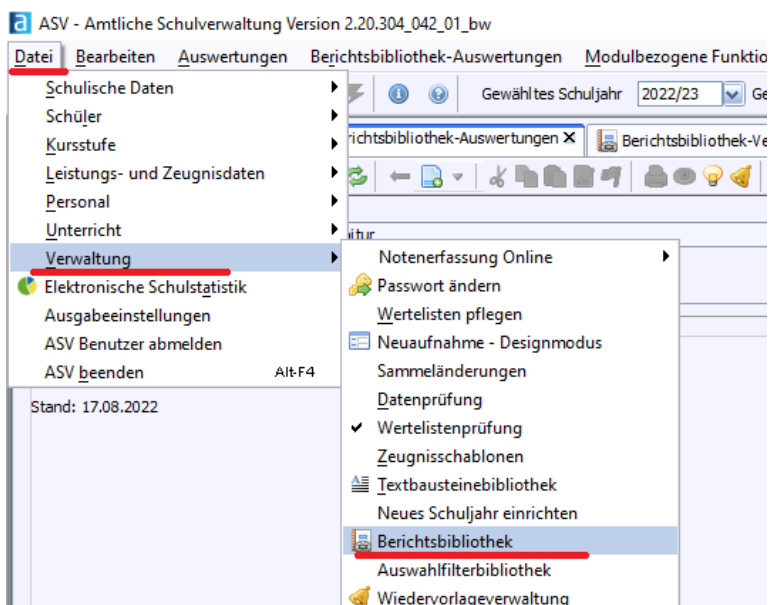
ASV - Amtliche Schulverwaltung Version 2.20.304_042_01_bw

Datei Bearbeiten Auswertungen Berichtsbibliothek-Auswertungen Modulbezogene Funktio

Gewähltes Schuljahr 2022/23 Ge

richtsbibliothek-Auswertungen × Berichtsbibliothek-Ve

Schulische Daten
Schüler
Kursstufe
Leistungs- und Zeugnisdaten
Personal
Unterricht
Verwaltung
Elektronische Schulstatistik
Ausgabeeinstellungen
ASV Benutzer abmelden
ASV beenden Alt-F4

Stand: 17.08.2022

Notenerfassung Online
Passwort ändern
Wertelisten pflegen
Neuaufnahme - Designmodus
Sammeländerungen
Datenprüfung
Wertelistenprüfung
Zeugnisschablonen
Textbausteinebibliothek
Neues Schuljahr einrichten
Berichtsbibliothek
Auswahlfilterbibliothek
Wiedervorlageverwaltung